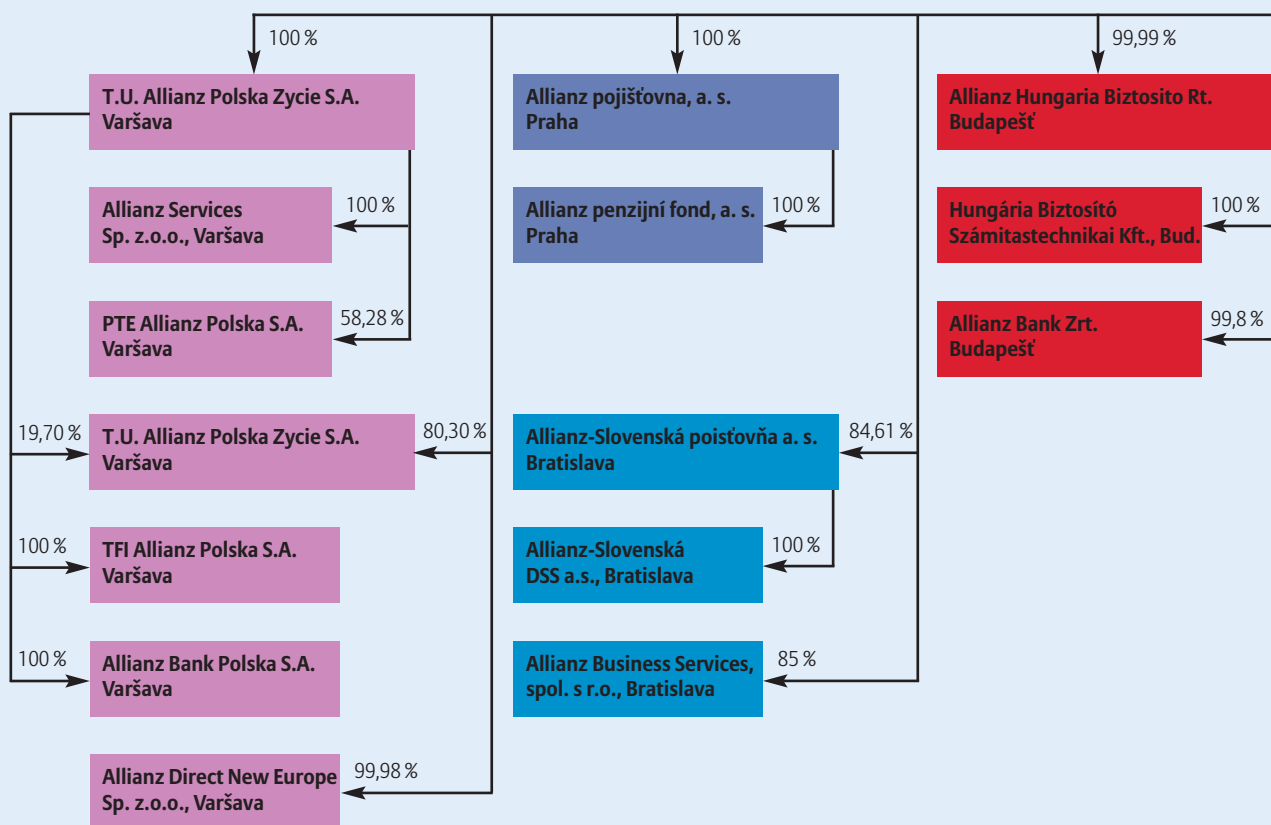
100 %

T.U. Allianz Polska Zycie S.A.
Varšava

100 %

Allianz Services
Sp. z.o.o., Varšava

58,28 %

PTE Allianz Polska S.A.
Varšava

19,70 %

80,30 %

T.U. Allianz Polska Zycie S.A.
Varšava

100 %

TFI Allianz Polska S.A.
Varšava

100 %

Allianz Bank Polska S.A.
Varšava

Allianz Direct New Europe
Sp. z.o.o., Varšava

99,98 %

100 %

Allianz pojišťovna, a. s.
Praha

Allianz penzijní fond, a. s.
Praha

100 %

Allianz-Slovenská poisťovňa a. s.
Bratislava

84,61 %

Allianz-Slovenská
DSS a.s., Bratislava

100 %

Allianz Business Services,
spol. s r.o., Bratislava

85 %

99,99 %

Allianz Hungaria Biztosito Rt.
Budapešť

Hungária Biztosító
Számitastechnikai Kft., Bud.

100 %

Allianz Bank Zrt.
Budapešť

99,8 %